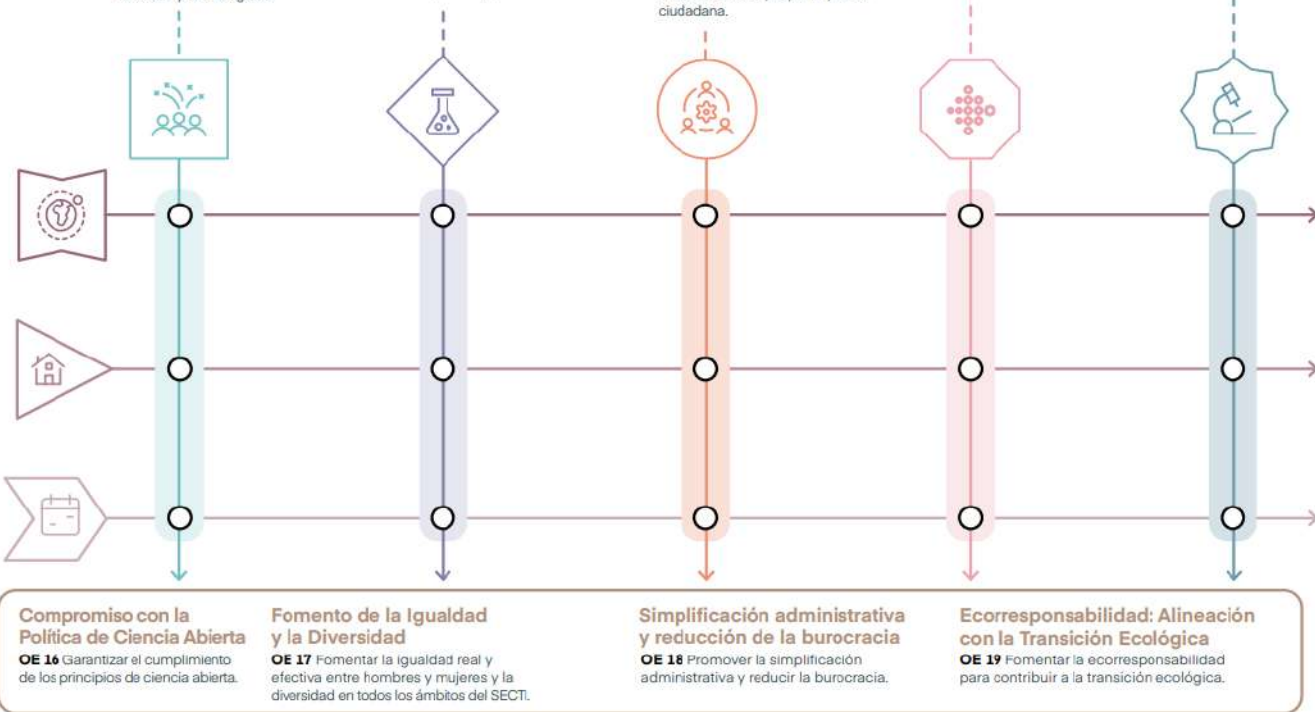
ciudadana.

Compromiso con la Política de Ciencia Abierta
**OE 16** Garantizar el cumplimiento de los principios de ciencia abierta.

Fomento de la Igualdad y la Diversidad
**OE 17** Fomentar la igualdad real y efectiva entre hombres y mujeres y la diversidad en todos los ámbitos del SECTI.

Simplificación administrativa y reducción de la burocracia
**OE 18** Promover la simplificación administrativa y reducir la burocracia.

Ecorresponsabilidad: Alineación con la Transición Ecológica
**OE 19** Fomentar la ecorresponsabilidad para contribuir a la transición ecológica.